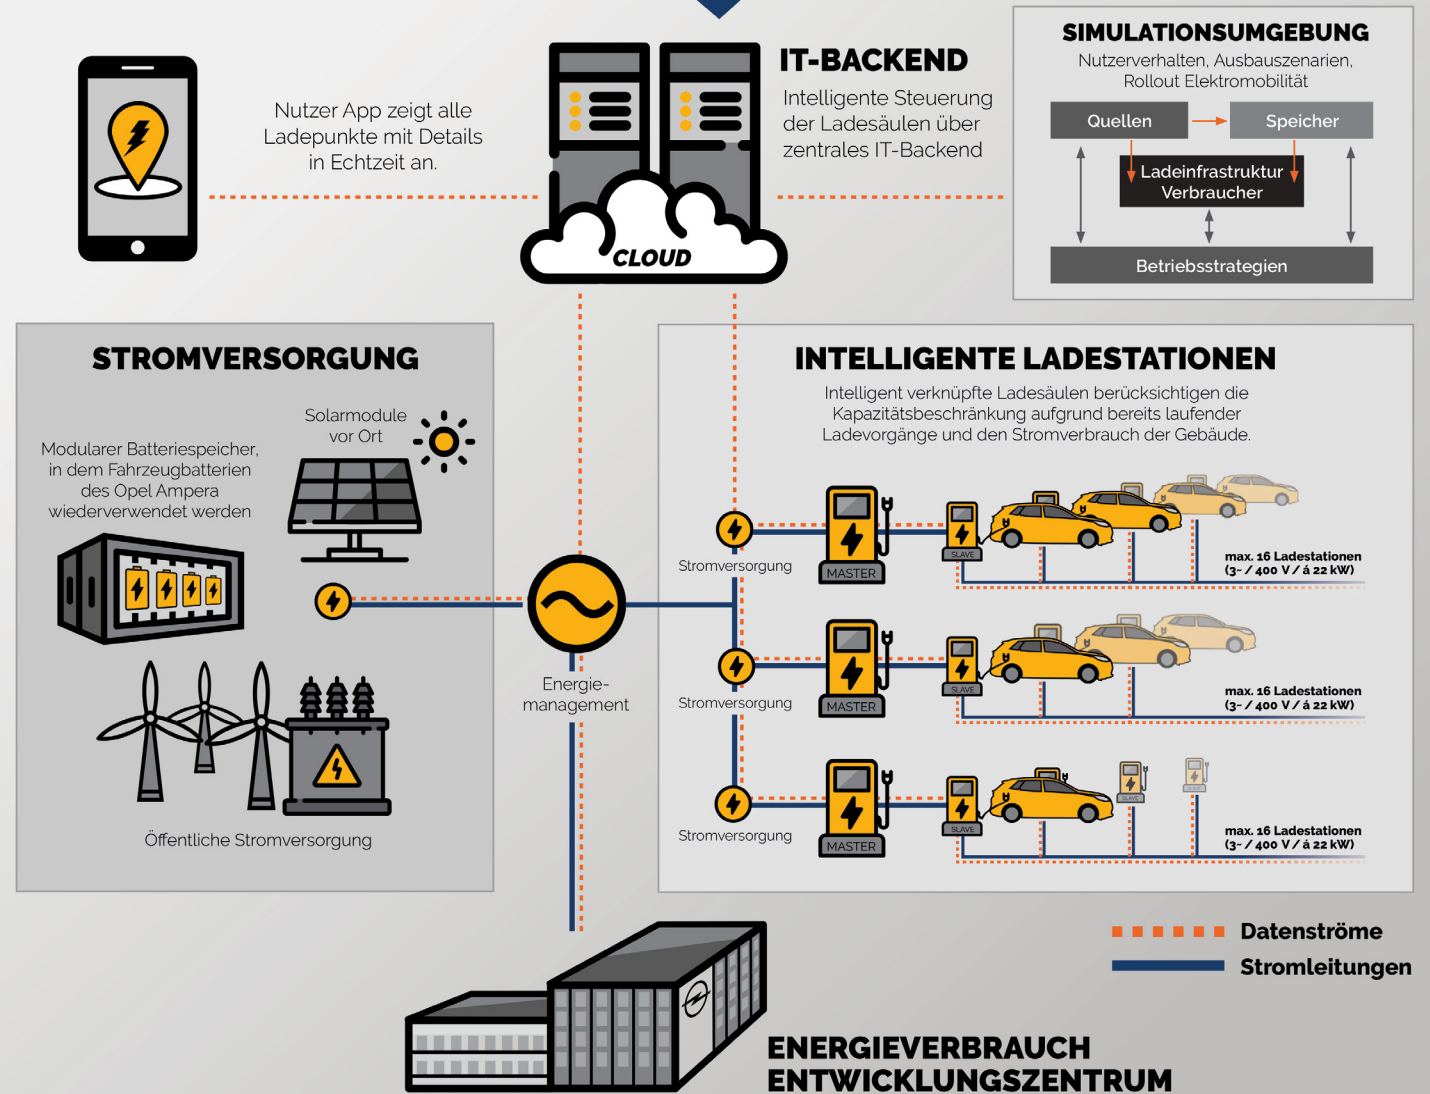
Nutzer App zeigt alle Ladepunkte mit Details in Echtzeit an.

CLOUD

IT-BACKEND
Intelligente Steuerung der Ladesäulen über zentrales IT-Backend

SIMULATIONSUMGEBUNG
Nutzerverhalten, Ausbauszenarien, Rollout Elektromobilität
Quellen
Speicher
Ladeinfrastruktur Verbraucher
Betriebsstrategien

STROMVERSORGUNG
Solarmodule vor Ort
Modularer Batteriespeicher, in dem Fahrzeugbatterien des Opel Ampera wiederverwendet werden
Öffentliche Stromversorgung

Energie-management

INTELLIGENTE LADESTATIONEN
Intelligent verknüpfte Ladesäulen berücksichtigen die Kapazitätsbeschränkung aufgrund bereits laufender Ladevorgänge und den Stromverbrauch der Gebäude.

Stromversorgung
MASTER
SLAVE
max. 16 Ladestationen (3~ / 400 V / á 22 kW)

Stromversorgung
MASTER
SLAVE
max. 16 Ladestationen (3~ / 400 V / á 22 kW)

Stromversorgung
MASTER
SLAVE
SLAVE
SLAVE
max. 16 Ladestationen (3~ / 400 V / á 22 kW)

Datenströme
Stromleitungen

ENERGIEVERBRAUCH ENTWICKLUNGSZENTRUM